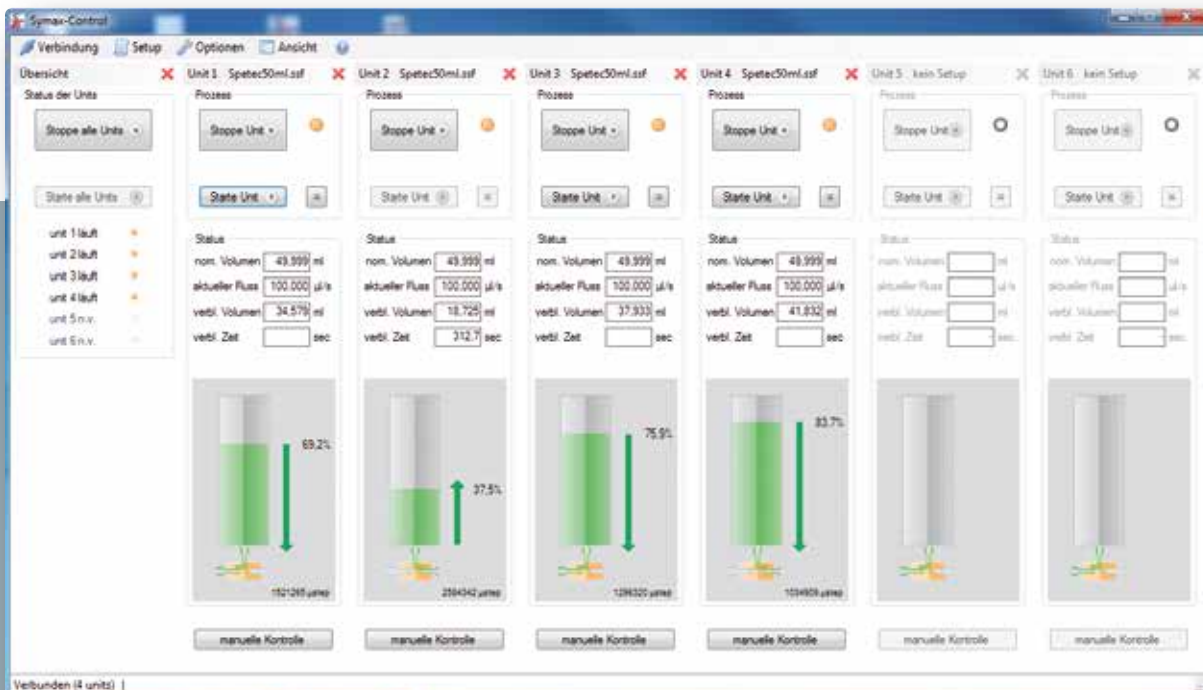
Symax-Control

Verbindung Setup Optionen Ansicht

Übersicht
Status der Units
Stoppe alle Units
Starte alle Units
unit 1 läuft
unit 2 läuft
unit 3 läuft
unit 4 läuft
unit 5 n.v.
unit 6 n.v.

Unit 1 Spetec50ml.ssf
Prozess
Stoppe Unit
Starte Unit
Status
nom. Volumen 49,999 ml
aktueller Fluss 100,000 µl/s
verbl. Volumen 34,579 ml
verbl. Zeit sec
69,2%
1521265 µstep
manuelle Kontrolle

Unit 2 Spetec50ml.ssf
Prozess
Stoppe Unit
Starte Unit
Status
nom. Volumen 49,999 ml
aktueller Fluss 100,000 µl/s
verbl. Volumen 18,725 ml
verbl. Zeit 312,7 sec
37,5%
2584342 µstep
manuelle Kontrolle

Unit 3 Spetec50ml.ssf
Prozess
Stoppe Unit
Starte Unit
Status
nom. Volumen 49,999 ml
aktueller Fluss 100,000 µl/s
verbl. Volumen 37,933 ml
verbl. Zeit sec
75,9%
1296320 µstep
manuelle Kontrolle

Unit 4 Spetec50ml.ssf
Prozess
Stoppe Unit
Starte Unit
Status
nom. Volumen 49,999 ml
aktueller Fluss 100,000 µl/s
verbl. Volumen 41,832 ml
verbl. Zeit sec
83,7%
1034809 µstep
manuelle Kontrolle

Unit 5 kein Setup
Prozess
Stoppe Unit
Starte Unit
Status
nom. Volumen ml
aktueller Fluss µl/s
verbl. Volumen ml
verbl. Zeit sec
manuelle Kontrolle

Unit 6 kein Setup
Prozess
Stoppe Unit
Starte Unit
Status
nom. Volumen ml
aktueller Fluss µl/s
verbl. Volumen ml
verbl. Zeit sec
manuelle Kontrolle

Verbunden (4 units)